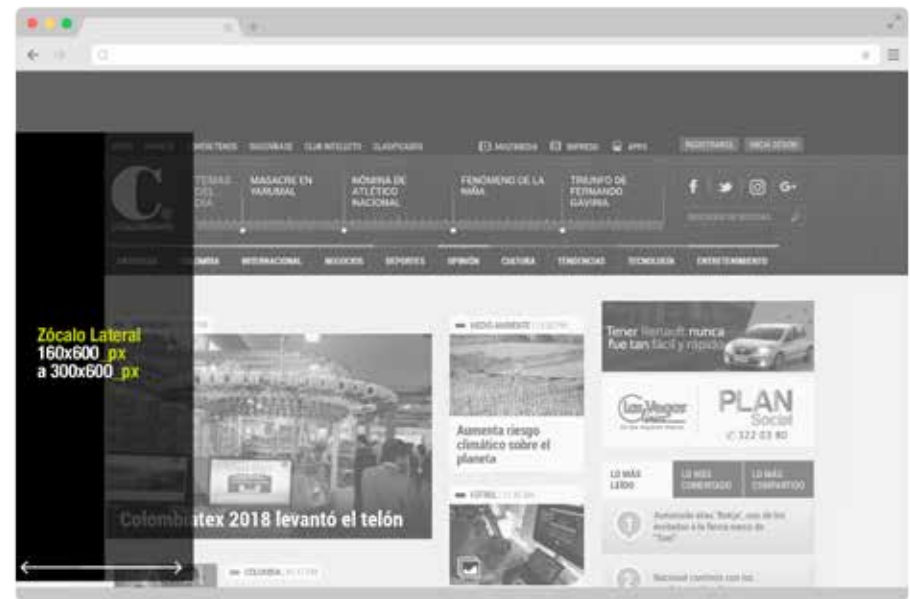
Zócalo Lateral
160x600 px
a 300x600 px

MULTIMEDIA IMPRESO APPS REGISTRARSE INICIA SESIÓN

MASACRE EN YARUMAL

NÓMINA DE ATLÉTICO NACIONAL

FENÓMENO DE LA NIÑA

TRIUNFO DE FERNANDO GAVIRIA

COLOMBIA INTERNACIONAL NEGOCIOS DEPORTES OPINIÓN CULTURA TENDENCIAS TECNOLOGÍA ENTRETENIMIENTO

Colombiatex 2018 levantó el telón

MEDIO AMBIENTE

Aumenta riesgo climático sobre el planeta

FÚTBOL

COLOMBIA

Tener Renault nunca fue tan fácil y rápido

Los Mayor

PLAN Social
322 03 80

LO MÁS LEÍDO

LO MÁS COMENTADO

LO MÁS COMPARTIDO

1

2